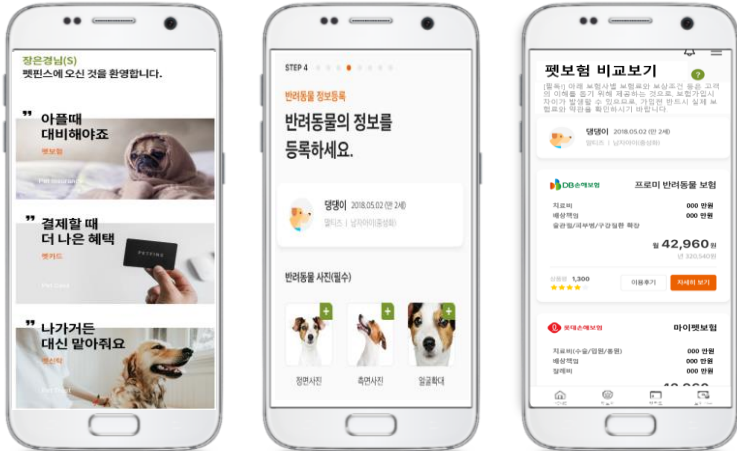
장은경님(S)
펫핀스에 오신 것을 환영합니다.

아플때 대비해야죠
펫보험
Pet Insurance

결제할 때 더 나은 혜택
펫카드
Pet Card
PETFINS

나가거든 대신 맡아줘요
펫신탁

STEP 4
반려동물 정보등록
반려동물의 정보를 등록하세요.
댕댕이 2018.05.02 (만 2세)
웰티즈 | 남자아이(중성화)
반려동물 사진(필수)
정면사진
측면사진
얼굴확대

펫보험 비교보기
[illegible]
댕댕이 2018.05.02 (만 2세)
웰티즈 | 남자아이(중성화)
DB손해보험
프로미 반려동물 보험
치료비 000 만원
배상책임 000 만원
슬관절/피부병/구강질환 확장
월 42,960원
년 320,540원
평점 1,300
이용후기
자세히 보기
롯데손해보험
마이펫보험
치료비(수술/입원/통원) 000 만원
배상책임 000 만원
장례비 000 만원
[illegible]